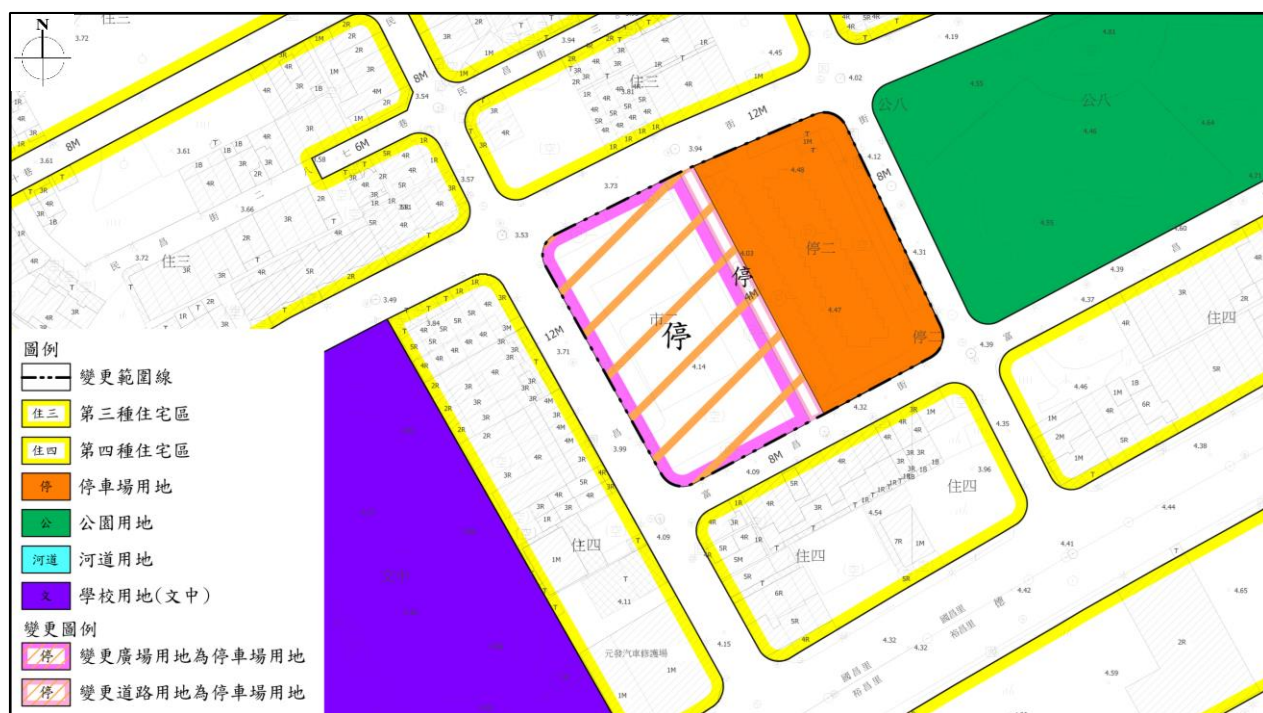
N

住三

8M

6M

住三

住三

12M

3.94

公八

公八

8M

停二

停

4M

市二

停

停二

12M

8M

住四

住四

住四

住四

3.72

3.61

3.61

3.66

3.72

3.57

3.53

3.49

3.84

3.71

3.73

3.94

4.02

4.19

4.45

4.12

4.48

4.03

4.47

4.14

4.31

4.39

4.37

4.39

4.32

4.35

4.09

3.99

3.96

4.54

4.38

4.44

4.41

4.42

4.32

4.32

4.15

4.11

4.09

4.65

4.59

元發汽車修護場

國昌里

裕昌里

國昌里

裕昌里

圖例

變更範圍線

住三 第三種住宅區

住四 第四種住宅區

停 停車場用地

公 公園用地

河道 河道用地

文 學校用地(文中)

變更圖例

停 變更廣場用地為停車場用地

停 變更道路用地為停車場用地